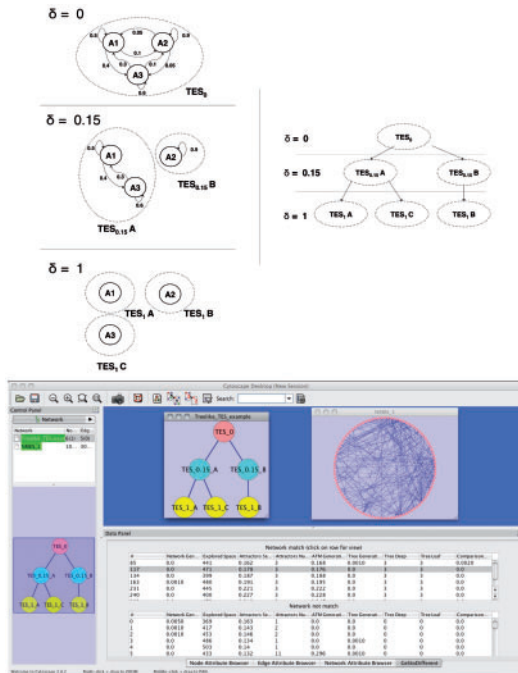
δ = 0

A1
A2
A3
0.6
0.05
0.1
0.4
0.2
0.1
0.05
0.9
0.8
TES$_0$

δ = 0.15

A1
A2
A3
0.6
0.4
0.8
0.9
TES$_{0.15}$ B
TES$_{0.15}$ A

δ = 1

A1
A2
A3
TES$_1$ A
TES$_1$ B
TES$_1$ C

δ = 0
TES$_0$
δ = 0.15
TES$_{0.15}$ A
TES$_{0.15}$ B
δ = 1
TES$_1$ A
TES$_1$ C
TES$_1$ B

Cytoscape Desktop (New Session)
Search:
Control Panel
Network
TreeViz_TES_example
TES_0
TES_0.15_A
TES_0.15_B
TES_1_A
TES_1_C
TES_1_B
TES_0
TES_0.15_A
TES_0.15_B
TES_1_A
TES_1_C
TES_1_B
Data Panel
Network match (click on row for view)
Network non match
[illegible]
Node Attribute Browser
Edge Attribute Browser
Network Attribute Browser
CellularDifferentiation
Welcome to Cytoscape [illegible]